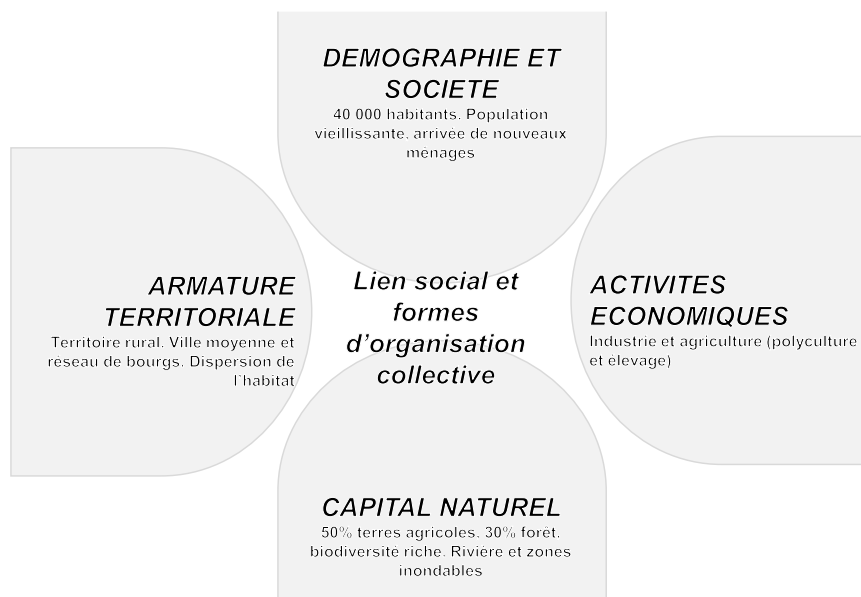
DEMOGRAPHIE ET SOCIETE
40 000 habitants. Population vieillissante, arrivée de nouveaux ménages

ARMATURE TERRITORIALE
Territoire rural. Ville moyenne et réseau de bourgs. Dispersion de l'habitat

Lien social et formes d'organisation collective

ACTIVITES ECONOMIQUES
Industrie et agriculture (polyculture et élevage)

CAPITAL NATUREL
50% terres agricoles. 30% forêt, biodiversité riche. Rivière et zones inondables